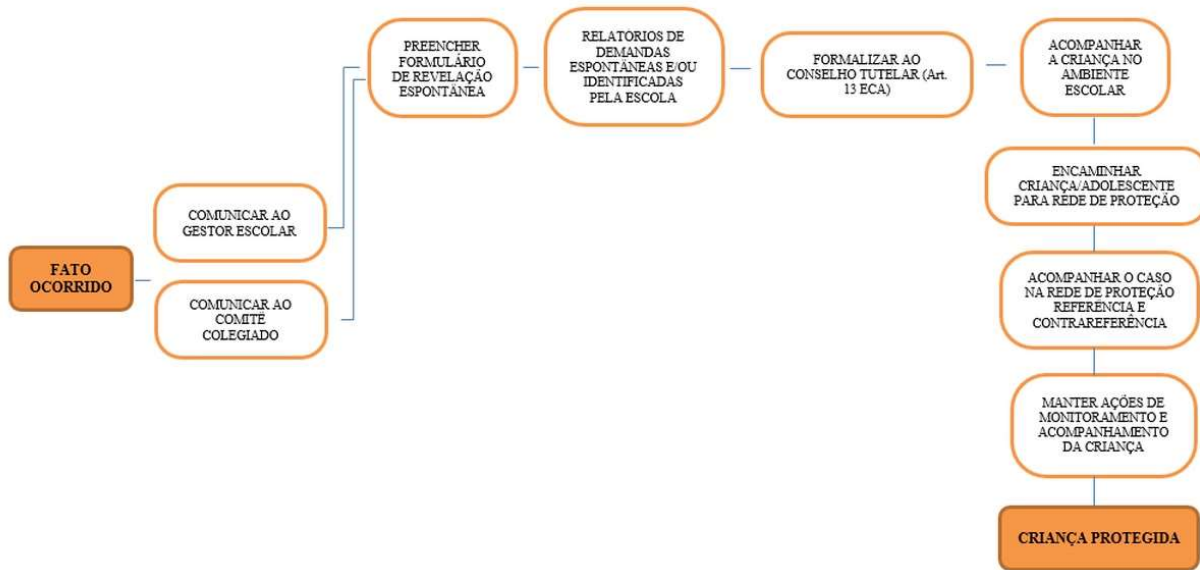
FATO OCORRIDO

COMUNICAR AO GESTOR ESCOLAR

COMUNICAR AO COMITÊ COLEGIADO

PREENCHER FORMULÁRIO DE REVELAÇÃO ESPONTÂNEA

RELATÓRIOS DE DEMANDAS ESPONTÂNEAS E/OU IDENTIFICADAS PELA ESCOLA

FORMALIZAR AO CONSELHO TUTELAR (Art. 13 ECA)

ACOMPANHAR A CRIANÇA NO AMBIENTE ESCOLAR

ENCAMINHAR CRIANÇA/ADOLESCENTE PARA REDE DE PROTEÇÃO

ACOMPANHAR O CASO NA REDE DE PROTEÇÃO REFERÊNCIA E CONTRAREFERÊNCIA

MANTER AÇÕES DE MONITORAMENTO E ACOMPANHAMENTO DA CRIANÇA

CRIANÇA PROTEGIDA